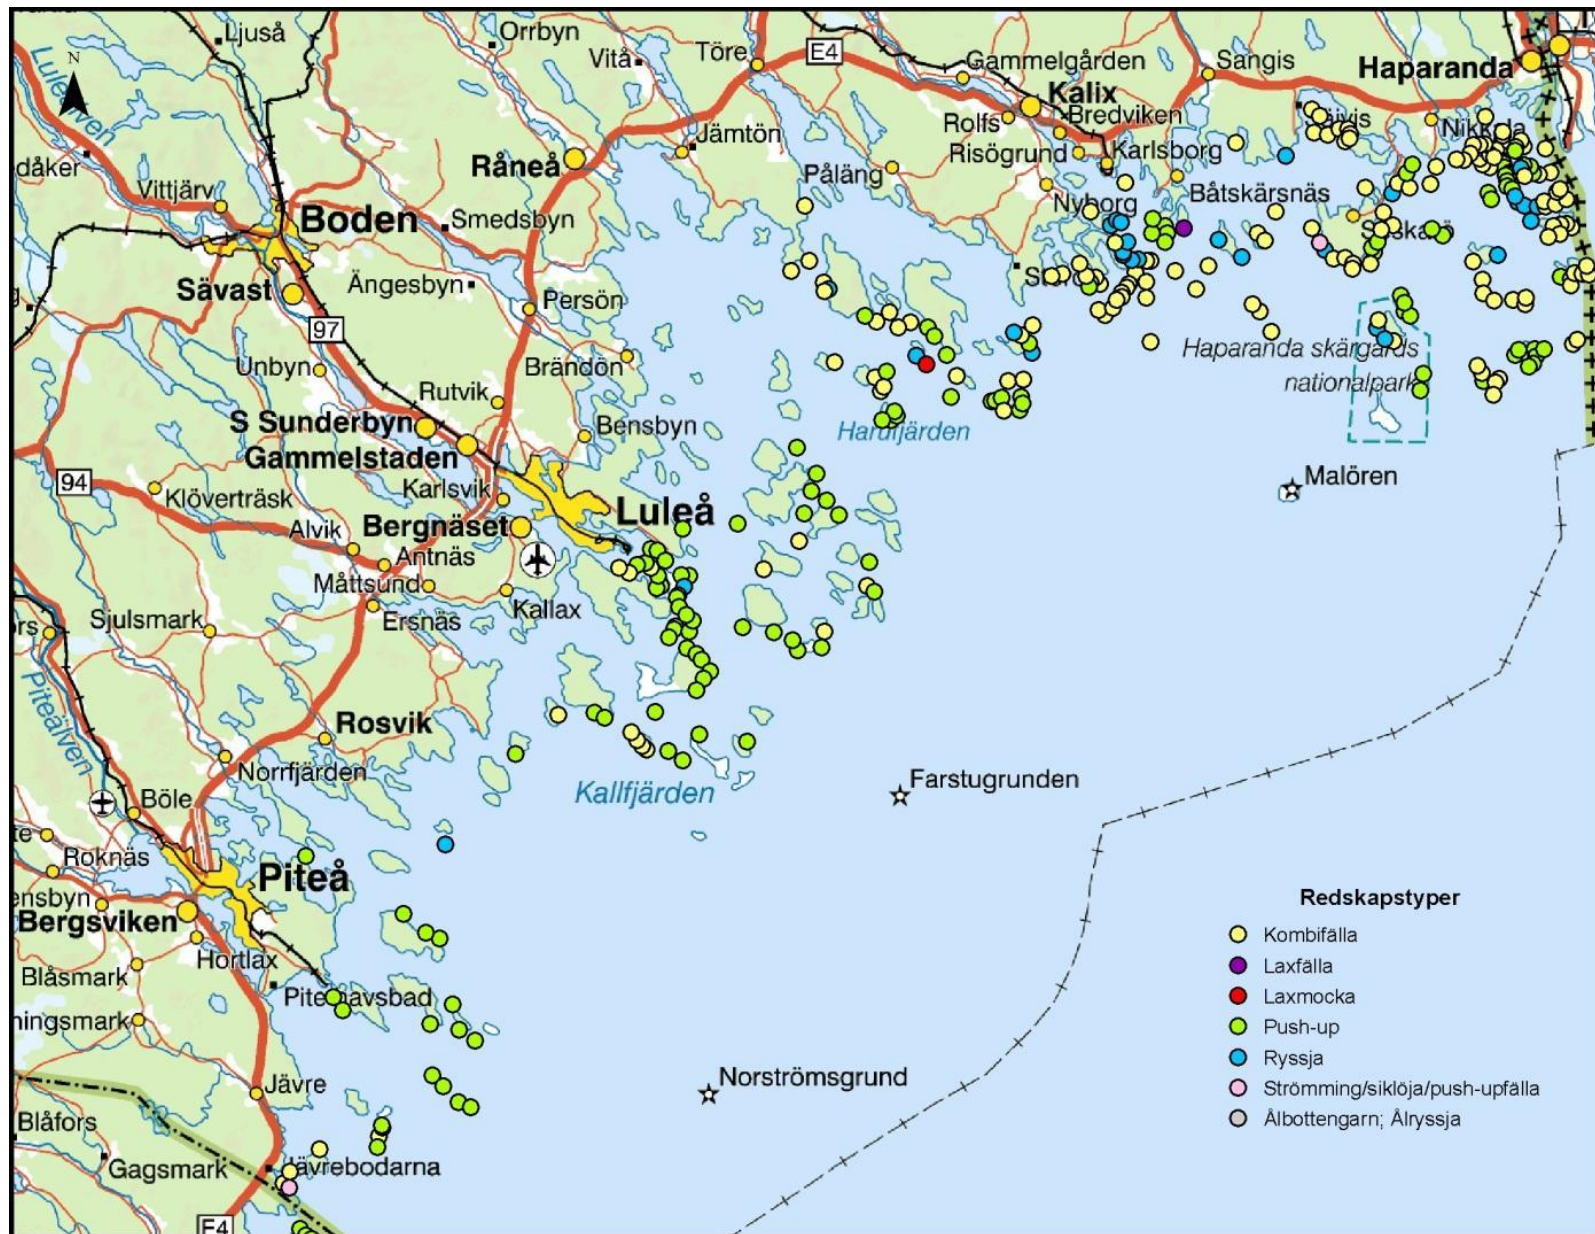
N
Ljuså
Orrbyn
Vitå
Töre
E4
Gammelgården
Sangis
Haparanda
Kalix
Bredviken
Rolfs
Risögrund
Karlsborg
Nikkala
Jämtön
Påläng
Båtskärsnäs
Nyborg
Seskarö
Luleälven
dåker
Vittjärv
Råneå
Boden
Smedsbyn
Sävast
Ängesbyn
Persön
97
Unbyn
Brändön
Rutvik
S Sunderbyn
Bensbyn
Gammelstaden
Haparanda skärgårds nationalpark
Hindersfjärden
94
Klöverträsk
Karlsvik
Luleå
Malören
Alvik
Bergnäset
Antnäs
Måttsund
Sjulsmark
Ersnäs
Kallax
Piteälven
Rosvik
Norrfjärden
Böle
Kallfjärden
Farstugrunden
Roknäs
Piteå
Bergsviken
Redskapstyper
Hortlax
Blåsmark
Kombifälla
Laxfälla
Laxmocka
Pitehavsbad
Push-up
Ryssja
Strömming/siklöja/push-upfälla
Ålbottengarn; Ålryssja
Jävre
Norströmsgrund
Blåfors
Gagsmark
Jävrebodarna
E4